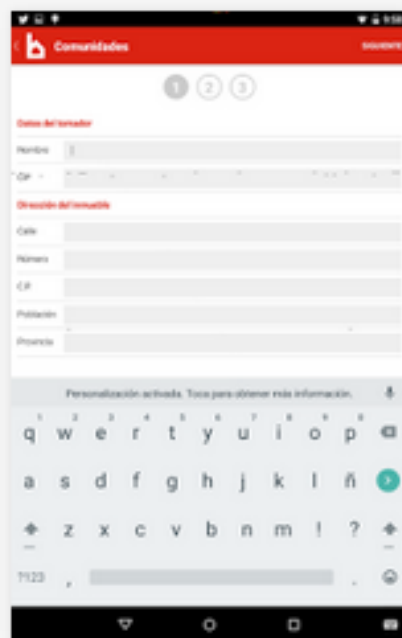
9:58

Comunidades

SIGUIENTE

1 2 3

Datos del tomador

Nombre

CIF

Dirección del inmueble

Calle

Número

C.P.

Población

Provincia

Personalización activada. Toca para obtener más información.

1 2 3 4 5 6 7 8 9 0

q w e r t y u i o p

a s d f g h j k l ñ

z x c v b n m ! ?

?123 , .